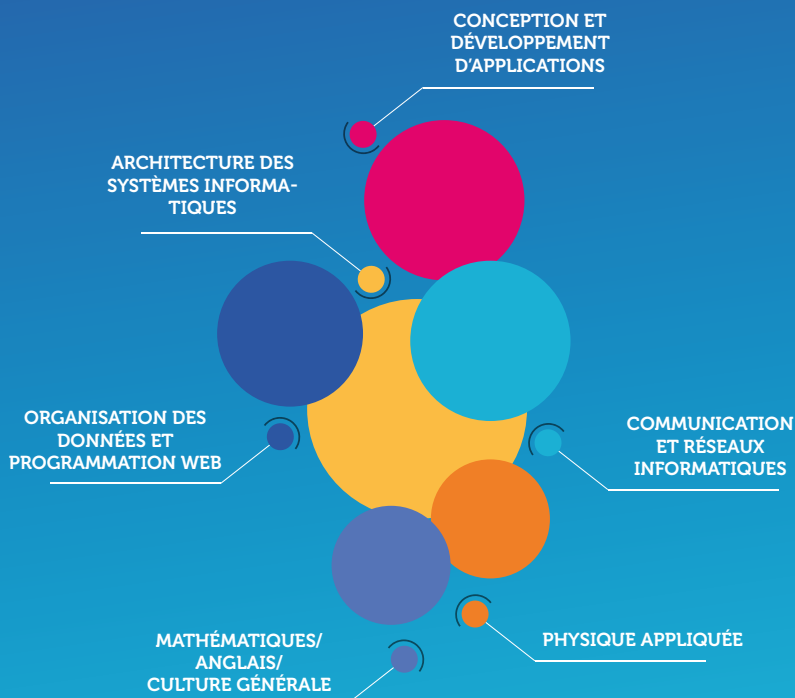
CONCEPTION ET DÉVELOPPEMENT D'APPLICATIONS

ARCHITECTURE DES SYSTÈMES INFORMATIQUES

ORGANISATION DES DONNÉES ET PROGRAMMATION WEB

COMMUNICATION ET RÉSEAUX INFORMATIQUES

PHYSIQUE APPLIQUÉE

MATHÉMATIQUES/ ANGLAIS/ CULTURE GÉNÉRALE